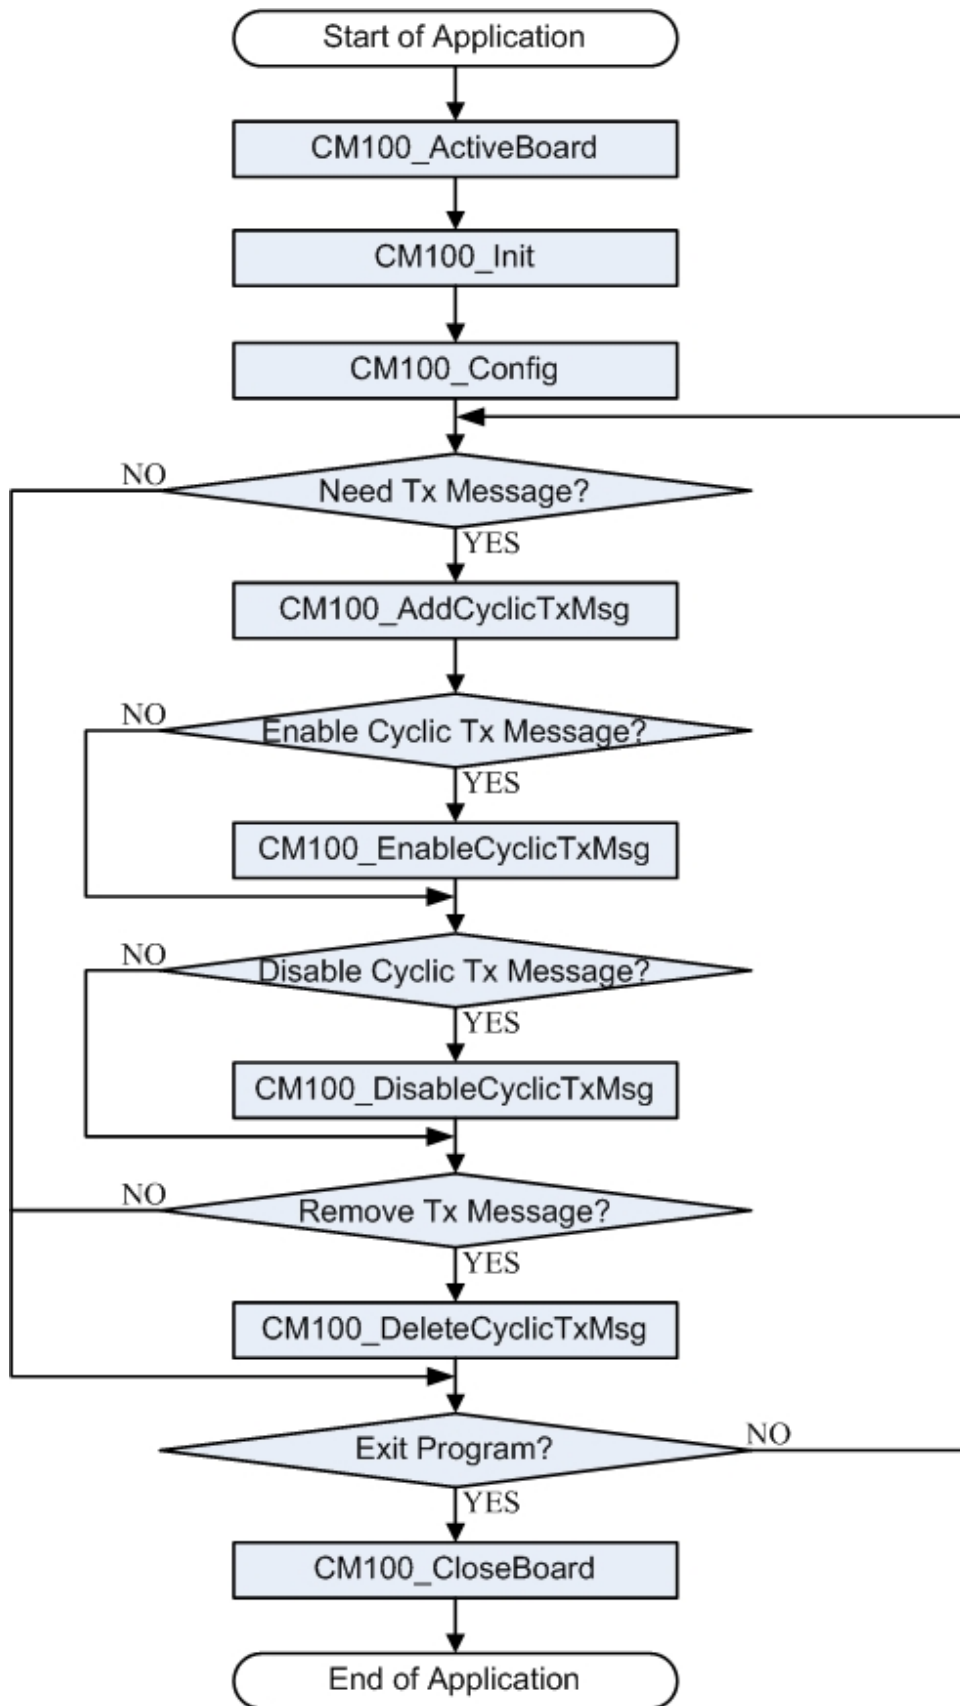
Start of Application

CM100_ActiveBoard

CM100_Init

CM100_Config

NO

Need Tx Message?

YES

CM100_AddCyclicTxMsg

NO

Enable Cyclic Tx Message?

YES

CM100_EnableCyclicTxMsg

NO

Disable Cyclic Tx Message?

YES

CM100_DisableCyclicTxMsg

NO

Remove Tx Message?

YES

CM100_DeleteCyclicTxMsg

Exit Program?

NO

YES

CM100_CloseBoard

End of Application